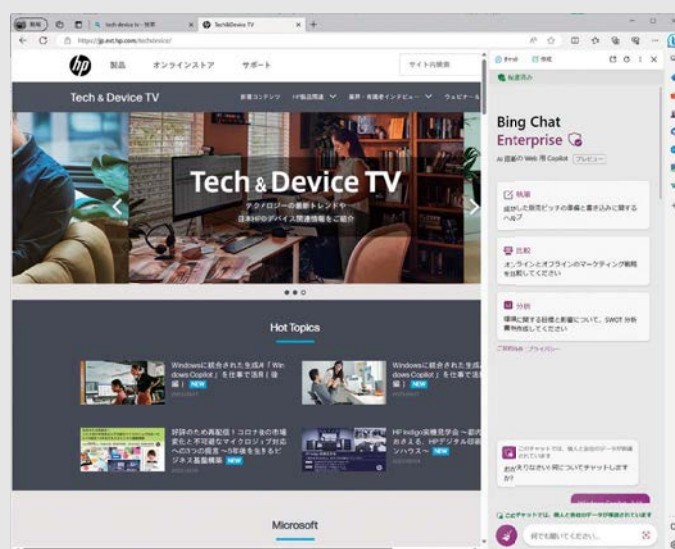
職場

tech device tv - 検索

Tech&Device TV

https://jp.ext.hp.com/techdevice/

製品　オンラインストア　サポート

サイト内検索

Tech & Device TV

新着コンテンツ　HP製品関連　業界・有識者インタビュー　ウェビナー

Tech & Device TV

テクノロジーの最新トレンドや日本HPのデバイス関連情報をご紹介

Hot Topics

Windowsに統合された生成AI「Windows Copilot」を仕事で活用（後編） NEW

Windowsに統合された生成AI「Windows Copilot」を仕事で活用（前編） NEW

好評のため再配信！コロナ後の市場変化と不可避なマイクロシフト対応への3つの提言 〜5年後を生き抜くビジネス基盤構築 NEW

HP Indigo体験発表会 〜新たな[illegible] HPデジタル印刷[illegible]ンハウス〜 NEW

Microsoft

チャット　作成

保護済み

Bing Chat Enterprise

AI 搭載の Web 用 Copilot　プレビュー

執筆
成功した販売ピッチの準備と書き込みに関するヘルプ

比較
オンラインとオフラインのマーケティング戦略を比較してください

分析
環境に関する目標と数値について、SWOT 分析書を作成してください

ご意見を送信　プライバシー

このチャットでは、個人と会社のデータが保護されています
おすすめの話題についてチャットしますか?

このチャットでは、個人と会社のデータが保護されています

何でも聞いてください...